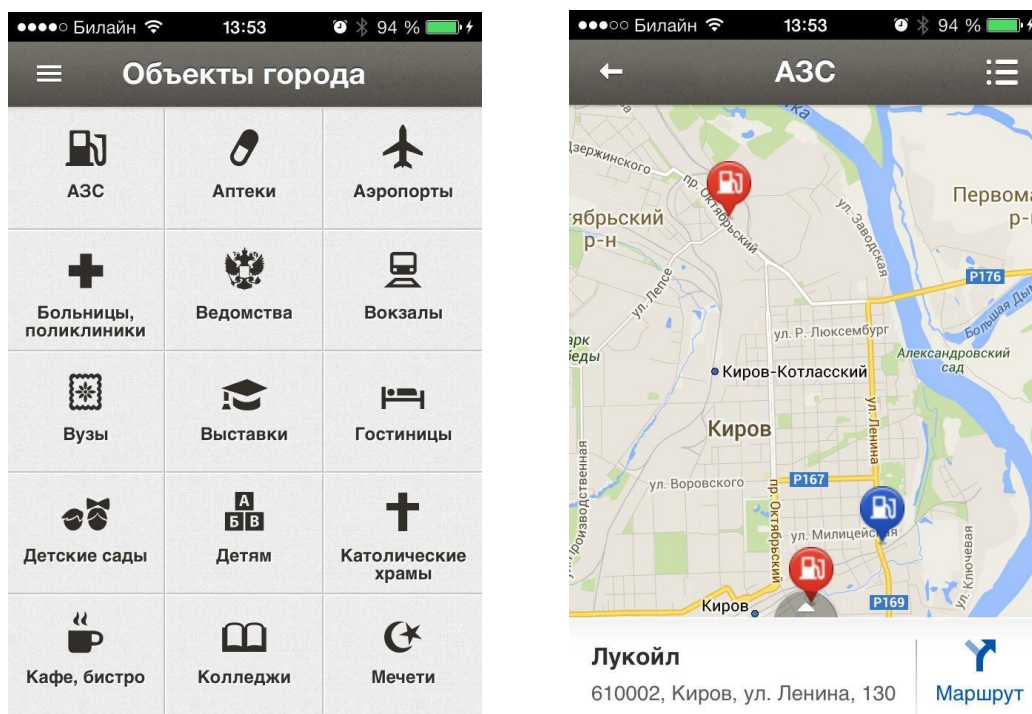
●●●●○ Билайн 13:53 94 %

Объекты города

| АЗС | Аптеки | Аэропорты |
|---|---|---|
| Больницы, поликлиники | Ведомства | Вокзалы |
| Вузы | Выставки | Гостиницы |
| Детские сады | Детям | Католические храмы |
| Кафе, бистро | Колледжи | Мечети |

А
Б В

●●●○○ Билайн 13:53 94 %

АЗС

Дзержинского
пр. Октябрьский
ябрьский р-н
ул. Заводская
Первома р-
ул. Лепсе
Р176
ул. Р. Люксембург
Большая Ды
Александровский сад
арк беды
Киров-Котласский
Киров
ул. Ленина
ул. Воровского
Р167
Производственная
пр. Октябрьский
ул. Милицейская
ул. Ключевая
Киров
Р169

Лукойл
610002, Киров, ул. Ленина, 130
Маршрут